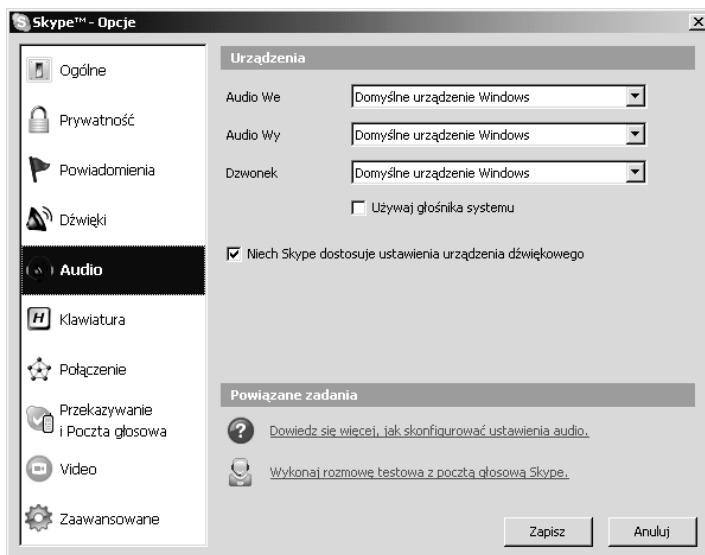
Skype™ - Opcje

Ogólne

Prywatność

Powiadomienia

Dźwięki

Audio

Klawiatura

Połączenie

Przekazywanie i Poczta głosowa

Video

Zaawansowane

Urządzenia

Audio We Domyślne urządzenie Windows

Audio Wy Domyślne urządzenie Windows

Dzwonek Domyślne urządzenie Windows

Używaj głośnika systemu

Niech Skype dostosuje ustawienia urządzenia dźwiękowego

Powiązane zadania

Dowiedz się więcej, jak skonfigurować ustawienia audio.

Wykonaj rozmowę testowa z pocztą głosową Skype.

Zapisz

Anuluj